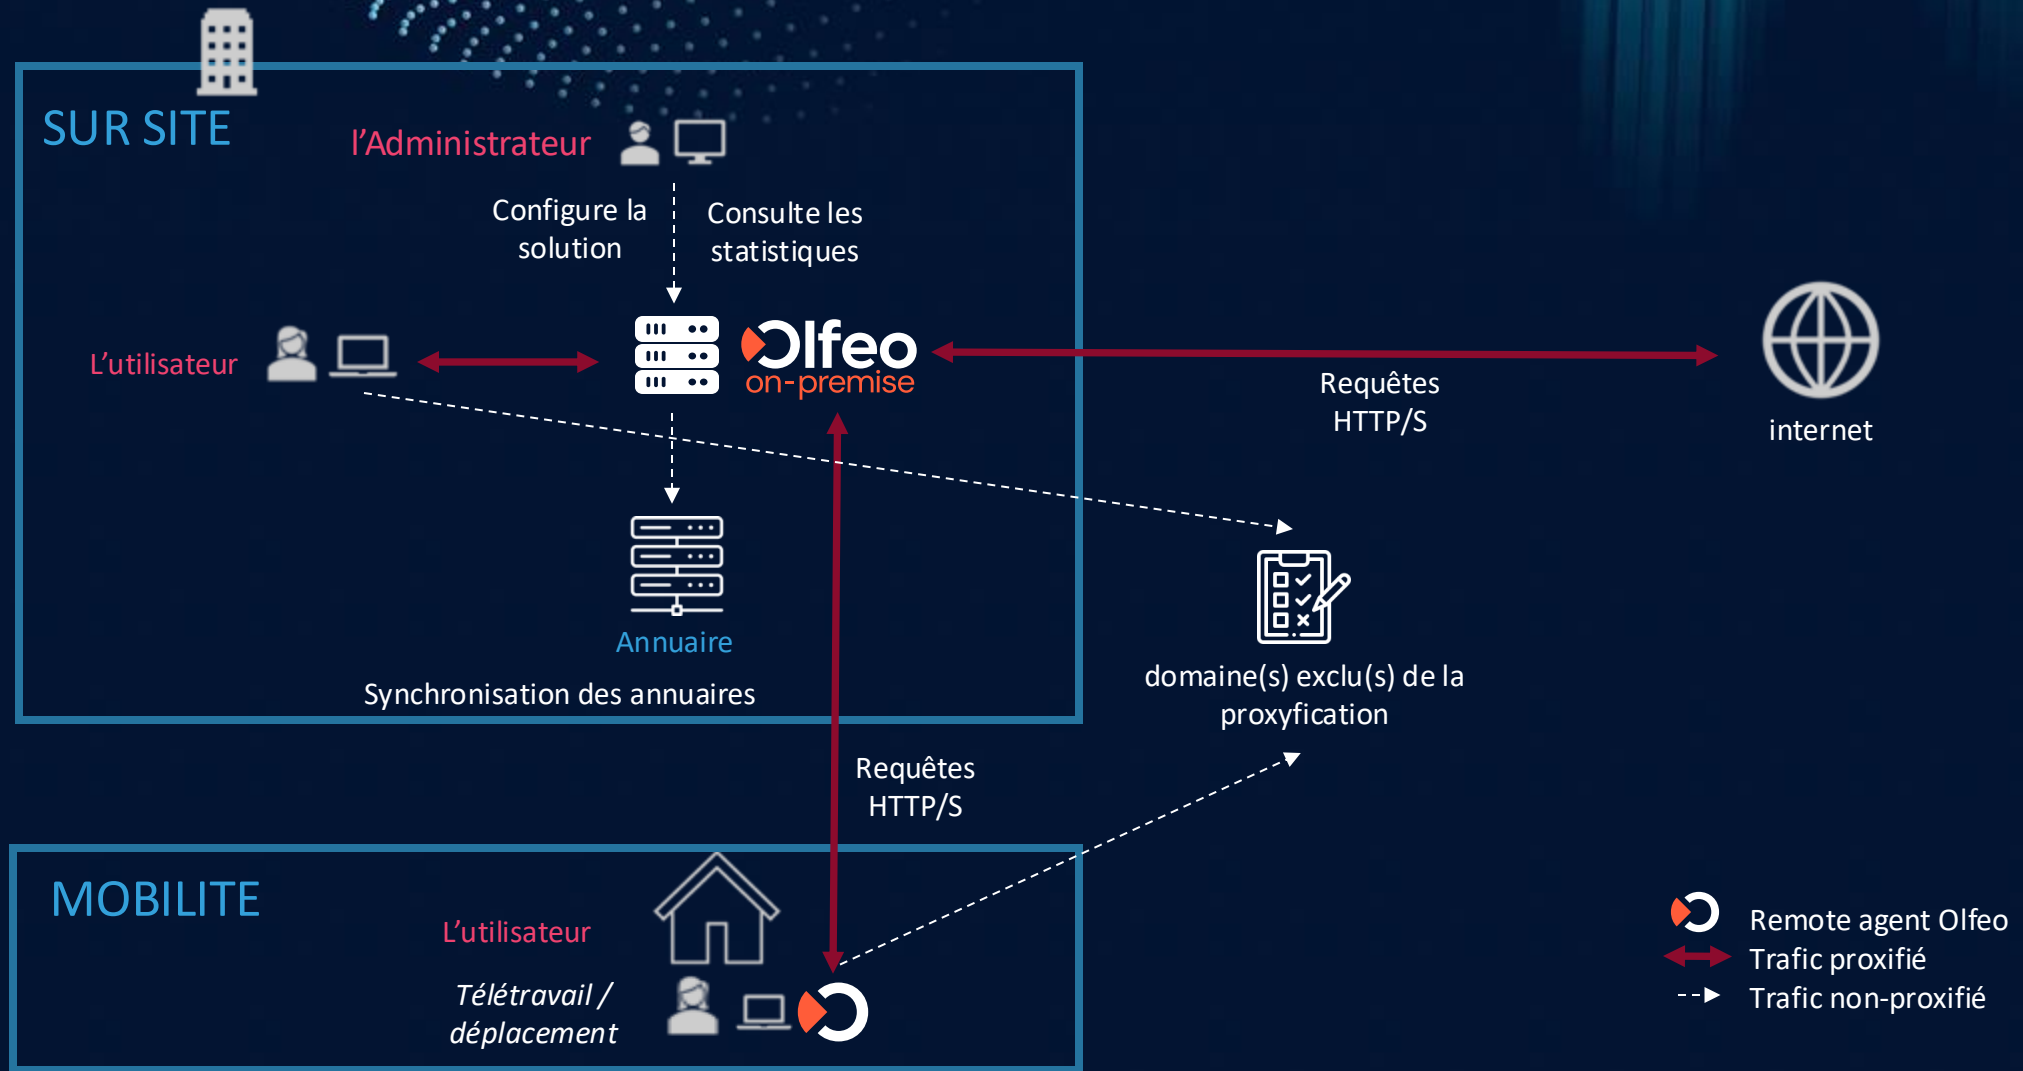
SUR SITE

l'Administrateur

Configure la solution

Consulte les statistiques

L'utilisateur

Olfeo on-premise

Requêtes HTTP/S

internet

Annuaire

Synchronisation des annuaires

domaine(s) exclu(s) de la proxyfication

Requêtes HTTP/S

MOBILITE

L'utilisateur

*Télétravail / déplacement*

Remote agent Olfeo
Trafic proxifié
Trafic non-proxifié